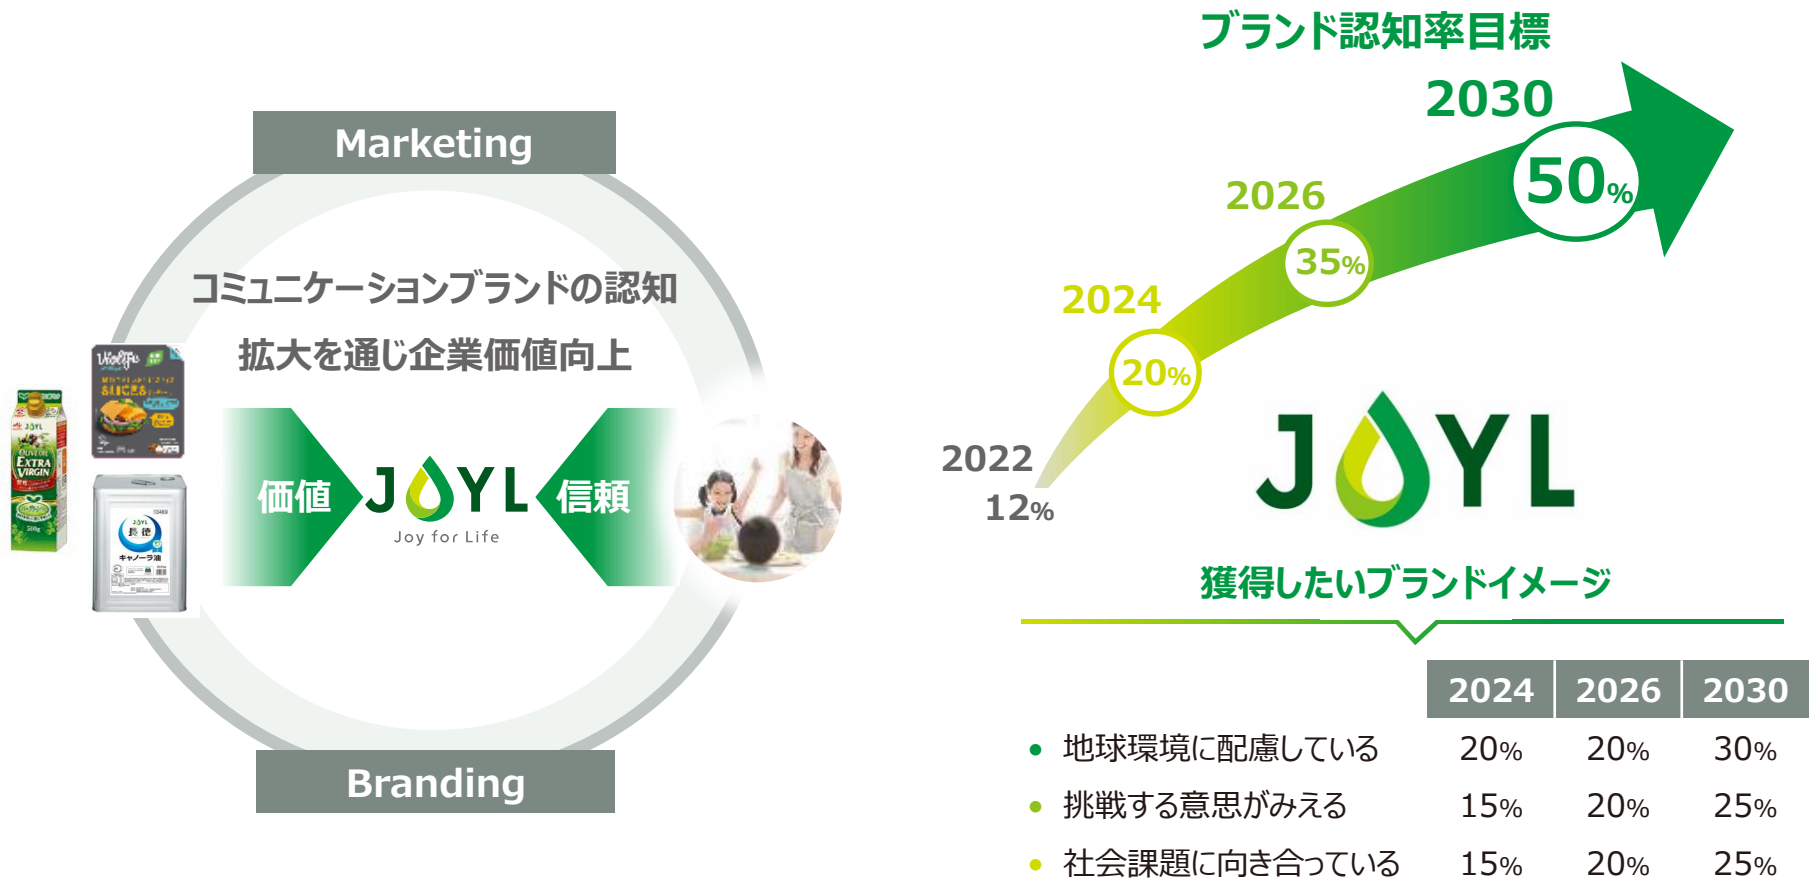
Marketing

コミュニケーションブランドの認知拡大を通じ企業価値向上

価値

JOYL
Joy for Life

信頼

Branding

ブランド認知率目標

2022
12%

2024
20%

2026
35%

2030
50%

JOYL

獲得したいブランドイメージ

| | 2024 | 2026 | 2030 |
|---|---|---|---|
| ● 地球環境に配慮している | 20% | 20% | 30% |
| ● 挑戦する意思がみえる | 15% | 20% | 25% |
| ● 社会課題に向き合っている | 15% | 20% | 25% |